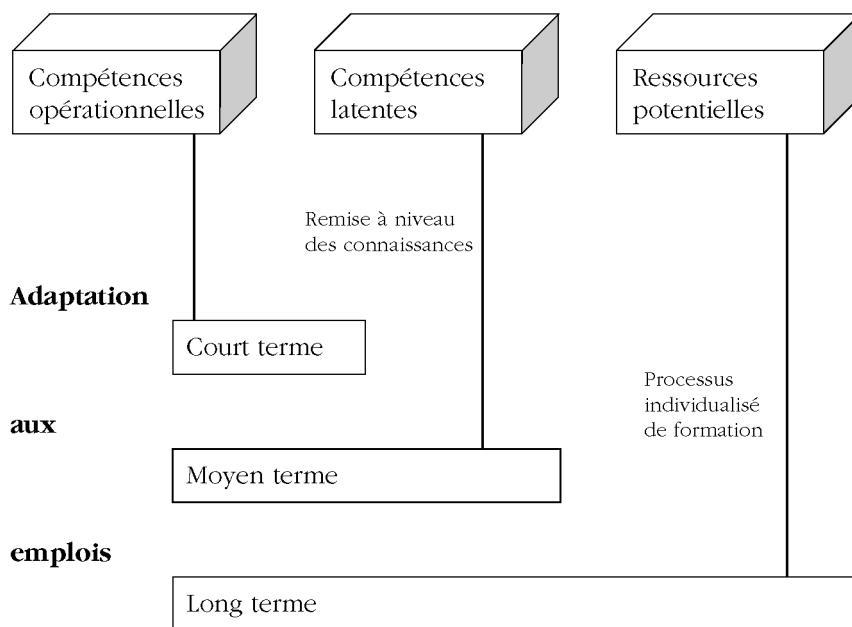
Compétences opérationnelles

Compétences latentes

Ressources potentielles

Remise à niveau des connaissances

Adaptation

Court terme

Processus individualisé de formation

aux

Moyen terme

emplois

Long terme